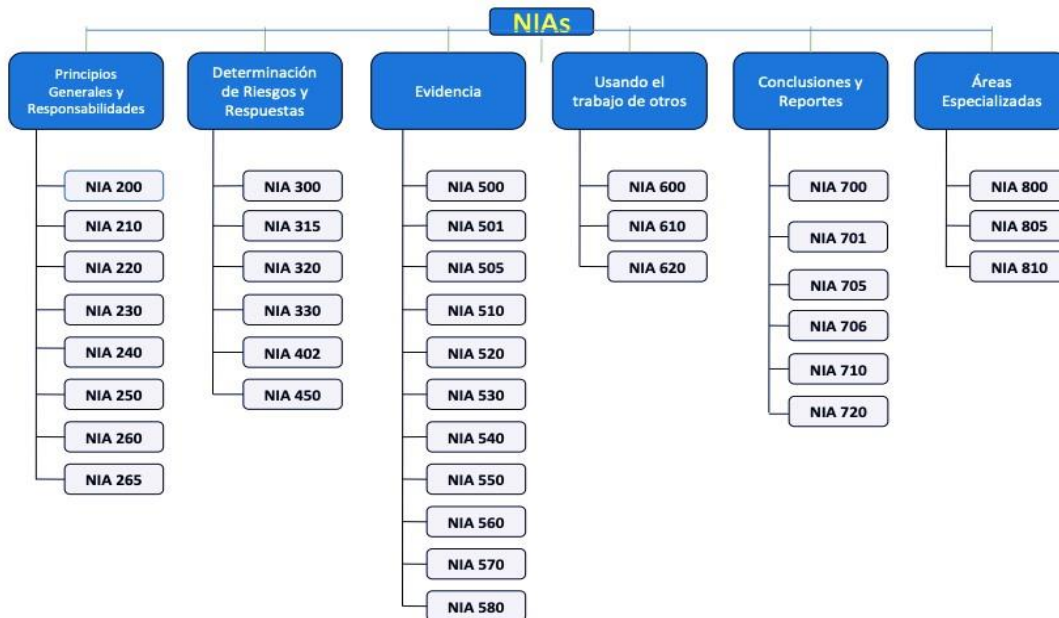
NIAs

Principios Generales y Responsabilidades

NIA 200
NIA 210
NIA 220
NIA 230
NIA 240
NIA 250
NIA 260
NIA 265

Determinación de Riesgos y Respuestas

NIA 300
NIA 315
NIA 320
NIA 330
NIA 402
NIA 450

Evidencia

NIA 500
NIA 501
NIA 505
NIA 510
NIA 520
NIA 530
NIA 540
NIA 550
NIA 560
NIA 570
NIA 580

Usando el trabajo de otros

NIA 600
NIA 610
NIA 620

Conclusiones y Reportes

NIA 700
NIA 701
NIA 705
NIA 706
NIA 710
NIA 720

Áreas Especializadas

NIA 800
NIA 805
NIA 810